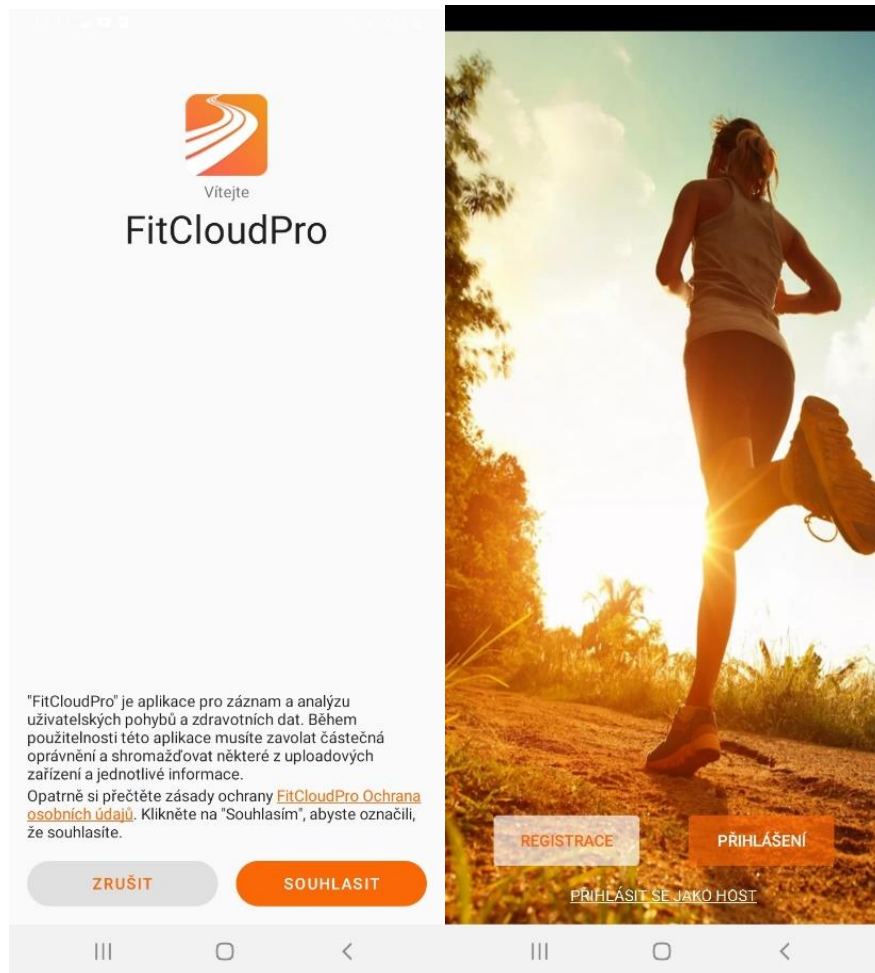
Vítejte

FitCloudPro

"FitCloudPro" je aplikace pro záznam a analýzu uživatelských pohybů a zdravotních dat. Během použitelnosti této aplikace musíte zavolat částečná oprávnění a shromažďovat některé z uploadových zařízení a jednotlivé informace.

Opatrně si přečtěte zásady ochrany FitCloudPro Ochrana osobních údajů. Klikněte na "Souhlasím", abyste označili, že souhlasíte.

ZRUŠIT

SOUHLASIT

REGISTRACE

PŘIHLÁŠENÍ

PŘIHLÁSIT SE JAKO HOST